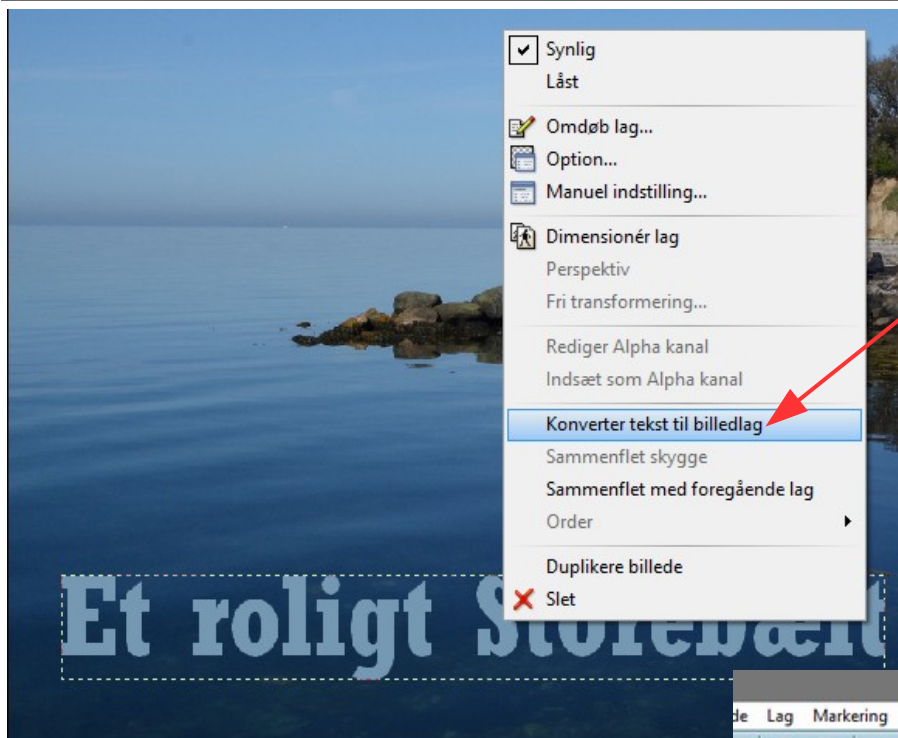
Synlig
Låst
Omdøb lag...
Option...
Manuel indstilling...
Dimensionér lag
Perspektiv
Fri transformering...
Rediger Alpha kanal
Indsæt som Alpha kanal
Konverter tekst til billedlag
Sammenflet skygge
Sammenflet med foregående lag
Order
Duplikere billede
Slet

Et roligt Storebælt

de Lag Markering